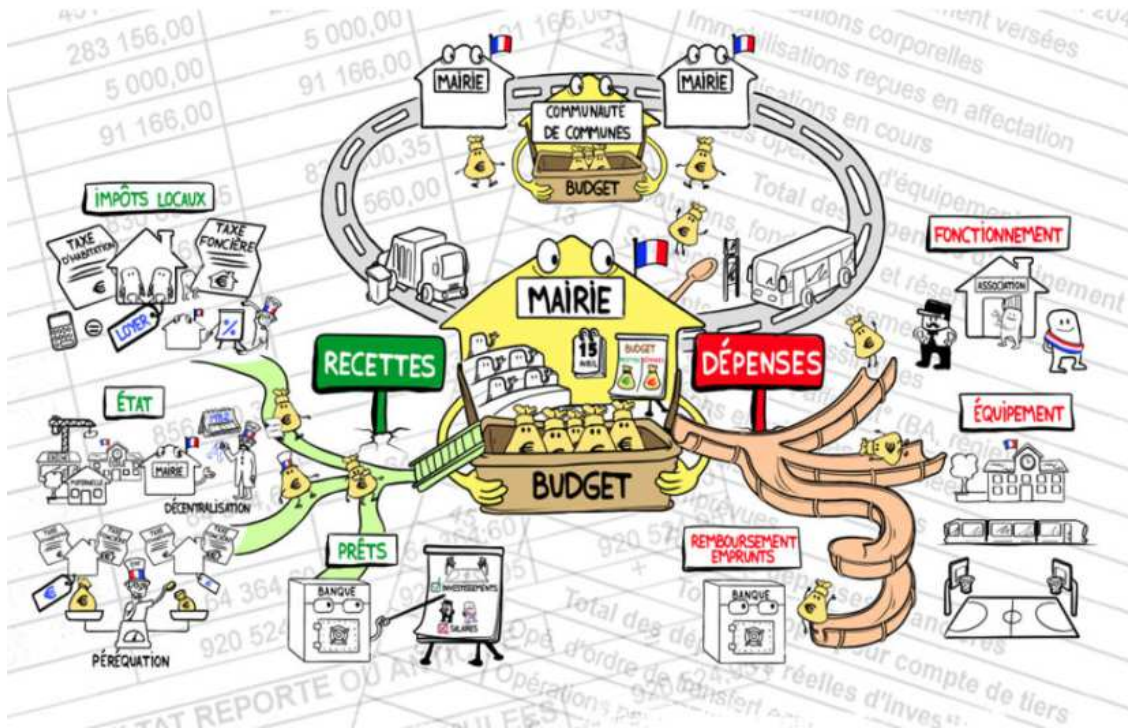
283 156,00
5 000,00
91 166,00
5 000,00
91 166,00
Immobilisations corporelles
Immobilisations reçues en affectation
Immobilisations en cours
Total des dépenses d'équipement
MAIRIE
COMMUNAUTÉ DE COMMUNES
BUDGET
MAIRIE
IMPÔTS LOCAUX
TAXE D'HABITATION
TAXE FONCIÈRE
LOYER
FONCTIONNEMENT
ASSOCIATION
MAIRIE
15 AVRIL
BUDGET
RECETTES
DÉPENSES
ÉTAT
MAIRIE
DÉCENTRALISATION
BUDGET
ÉQUIPEMENT
PRÊTS
BANQUE
INVESTISSEMENTS
SALAIRES
REMBOURSEMENT EMPRUNTS
BANQUE
PÉRÉQUATION
920 524
Total des dépenses réelles d'investissement
Opérations pour compte de tiers
Opérations d'ordre de transfert
RÉSULTAT REPORTE OU ANTICIPÉ